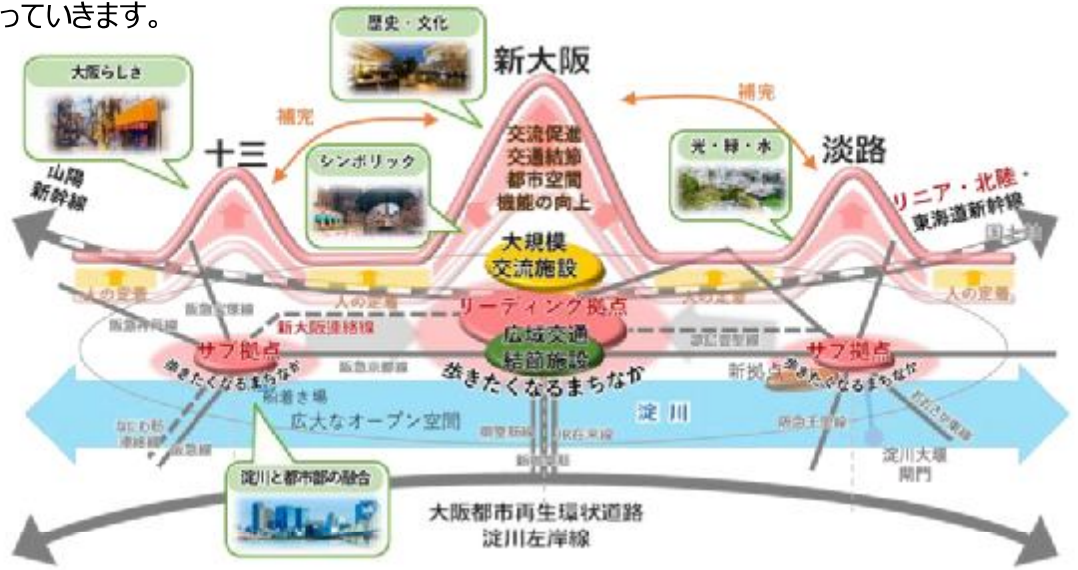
っていきます。

歴史・文化

新大阪

大阪らしさ

補完

補完

十三

シンボリック

交流促進
交通結節
都市空間
機能の向上

光・緑・水

淡路

山陽
新幹線

リニア・北陸・
東海道新幹線

大規模
交流施設

国土軸

人の定着

人の定着

人の定着

人の定着

阪急宝塚線

阪急神戸線

新大阪連絡線

リーディング拠点

広域交通
結節施設

阪急京都線

サブ拠点

サブ拠点

歩きたくなるまちなか

歩きたくなるまちなか

歩きたくなるまちなか

新拠点

船着き場

広大なオープン空間

淀川

なにわ筋
連絡線

御堂筋線

JR京都線

JR在来線

阪急千里線

おおさか東線

阪急線

新御堂筋

淀川大堰
閘門

淀川と都市部の融合

大阪都市再生環状道路
淀川左岸線